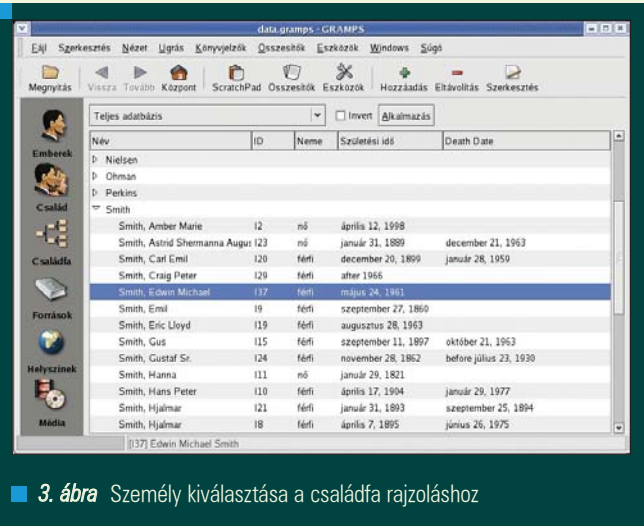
data.gramps - GRAMPS

Fájl Szerkesztés Nézet Ugrás Könyvjelzők Összesítők Eszközök Windows Súgó

Megnyitás Vissza Tovább Központ ScratchPad Összesítők Eszközök Hozzáadás Eltávolítás Szerkesztés

Teljes adatbázis Invert Alkalmazás

Emberek
Család
Családfa
Források
Helyszínek
Média

| Név | ID | Neme | Születési idő | Death Date |
|---|---|---|---|---|
| Nielsen | | | | |
| Ohman | | | | |
| Perkins | | | | |
| Smith | | | | |
| Smith, Amber Marie | I2 | nő | április 12, 1998 | |
| Smith, Astrid Shermanna Augus | I23 | nő | január 31, 1889 | december 21, 1963 |
| Smith, Carl Emil | I20 | férfi | december 20, 1899 | január 28, 1959 |
| Smith, Craig Peter | I29 | férfi | after 1966 | |
| Smith, Edwin Michael | I37 | férfi | május 24, 1961 | |
| Smith, Emil | I9 | férfi | szeptember 27, 1860 | |
| Smith, Eric Lloyd | I19 | férfi | augusztus 28, 1963 | |
| Smith, Gus | I15 | férfi | szeptember 11, 1897 | október 21, 1963 |
| Smith, Gustaf Sr. | I24 | férfi | november 28, 1862 | before július 23, 1930 |
| Smith, Hanna | I11 | nő | január 29, 1821 | |
| Smith, Hans Peter | I10 | férfi | április 17, 1904 | január 29, 1977 |
| Smith, Hjalmar | I21 | férfi | január 31, 1893 | szeptember 25, 1894 |
| Smith, Hjalmar | I8 | férfi | április 7, 1895 | június 26, 1975 |

[I37] Edwin Michael Smith

3. ábra Személy kiválasztása a családfa rajzoláshoz